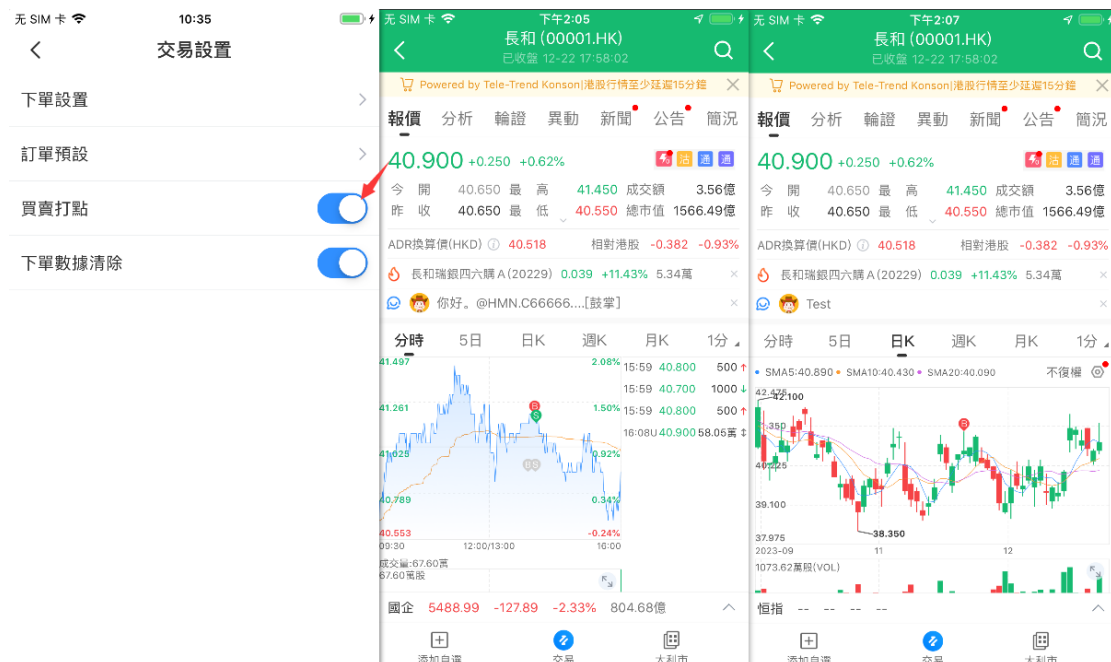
无 SIM 卡 10:35

交易設置

下單設置

訂單預設

買賣打點

下單數據清除

无 SIM 卡 下午2:05

長和 (00001.HK)
已收盤 12-22 17:58:02

Powered by Tele-Trend Konson|港股行情至少延遲15分鐘

報價 分析 輪證 異動 新聞 公告 簡況

40.900 +0.250 +0.62%

| 今開 | 40.650 | 最高 | 41.450 | 成交額 | 3.56億 |
|---|---|---|---|---|---|
| 昨收 | 40.650 | 最低 | 40.550 | 總市值 | 1566.49億 |

ADR換算價(HKD) 40.518 相對港股 -0.382 -0.93%

長和瑞銀四六購A(20229) 0.039 +11.43% 5.34萬

你好。@HMN.C66666....[鼓掌]

分時 5日 日K 週K 月K 1分

41.497 2.08%
41.261 1.50%
41.025 0.92%
40.789 0.34%
40.553 -0.24%
09:30 12:00/13:00 16:00

15:59 40.800 500
15:59 40.700 1000
15:59 40.800 500
16:08U 40.900 58.06萬

成交量:67.60萬
67.60萬股

國企 5488.99 -127.89 -2.33% 804.68億

添加自選 交易 大利市

无 SIM 卡 下午2:07

長和 (00001.HK)
已收盤 12-22 17:58:02

Powered by Tele-Trend Konson|港股行情至少延遲15分鐘

報價 分析 輪證 異動 新聞 公告 簡況

40.900 +0.250 +0.62%

| 今開 | 40.650 | 最高 | 41.450 | 成交額 | 3.56億 |
|---|---|---|---|---|---|
| 昨收 | 40.650 | 最低 | 40.550 | 總市值 | 1566.49億 |

ADR換算價(HKD) 40.518 相對港股 -0.382 -0.93%

長和瑞銀四六購A(20229) 0.039 +11.43% 5.34萬

Test

分時 5日 日K 週K 月K 1分

SMA5:40.890 SMA10:40.430 SMA20:40.090 不復權

42.475
42.100
350
40.225
39.100
37.975
38.350
2023-09 11 12

1073.62萬股(VOL)

恒指 -- -- --

添加自選 交易 大利市